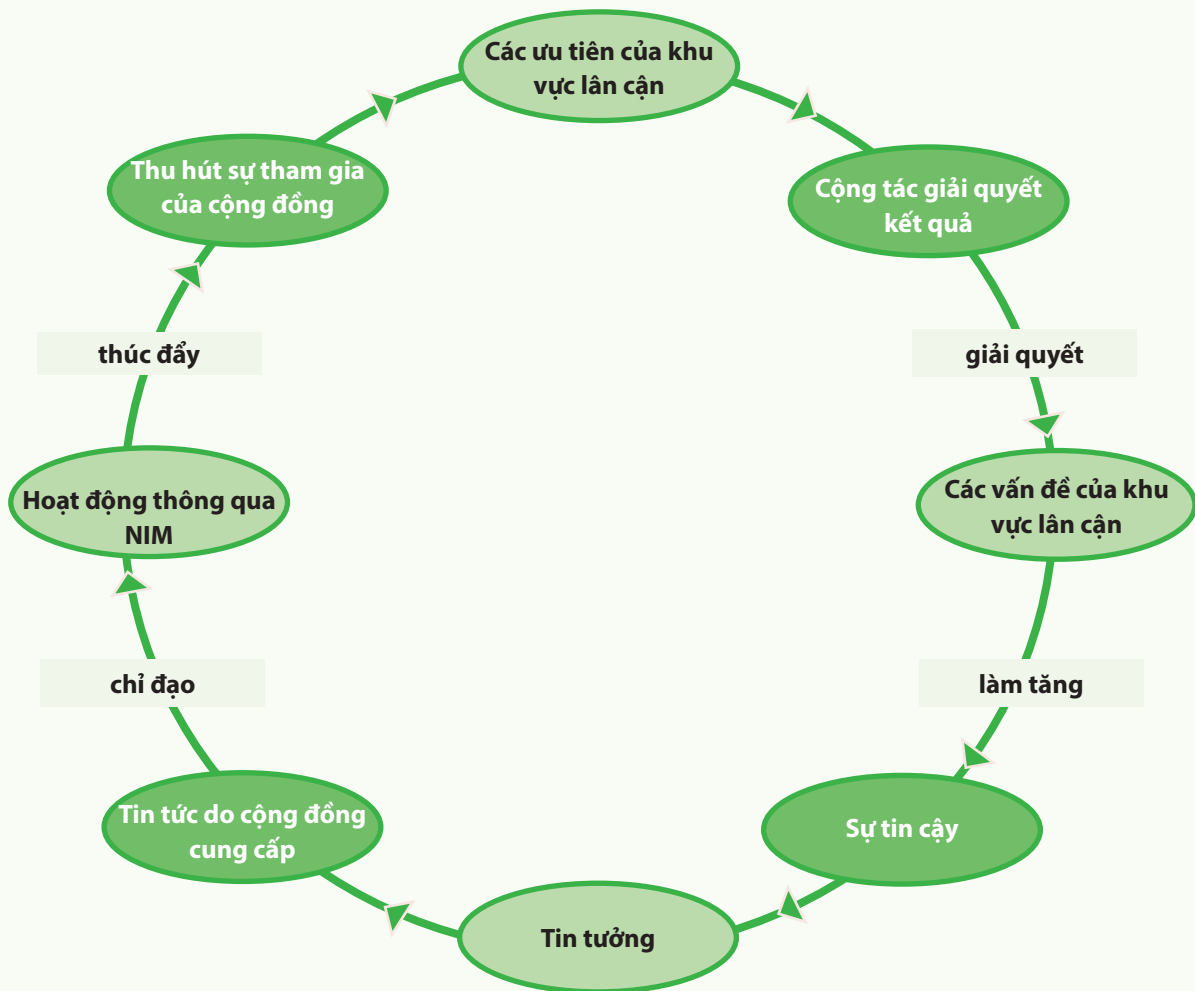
Các ưu tiên của khu vực lân cận

Cộng tác giải quyết kết quả

giải quyết

Các vấn đề của khu vực lân cận

làm tăng

Sự tin cậy

Tin tưởng

Tin tức do cộng đồng cung cấp

chỉ đạo

Hoạt động thông qua NIM

thúc đẩy

Thu hút sự tham gia của cộng đồng